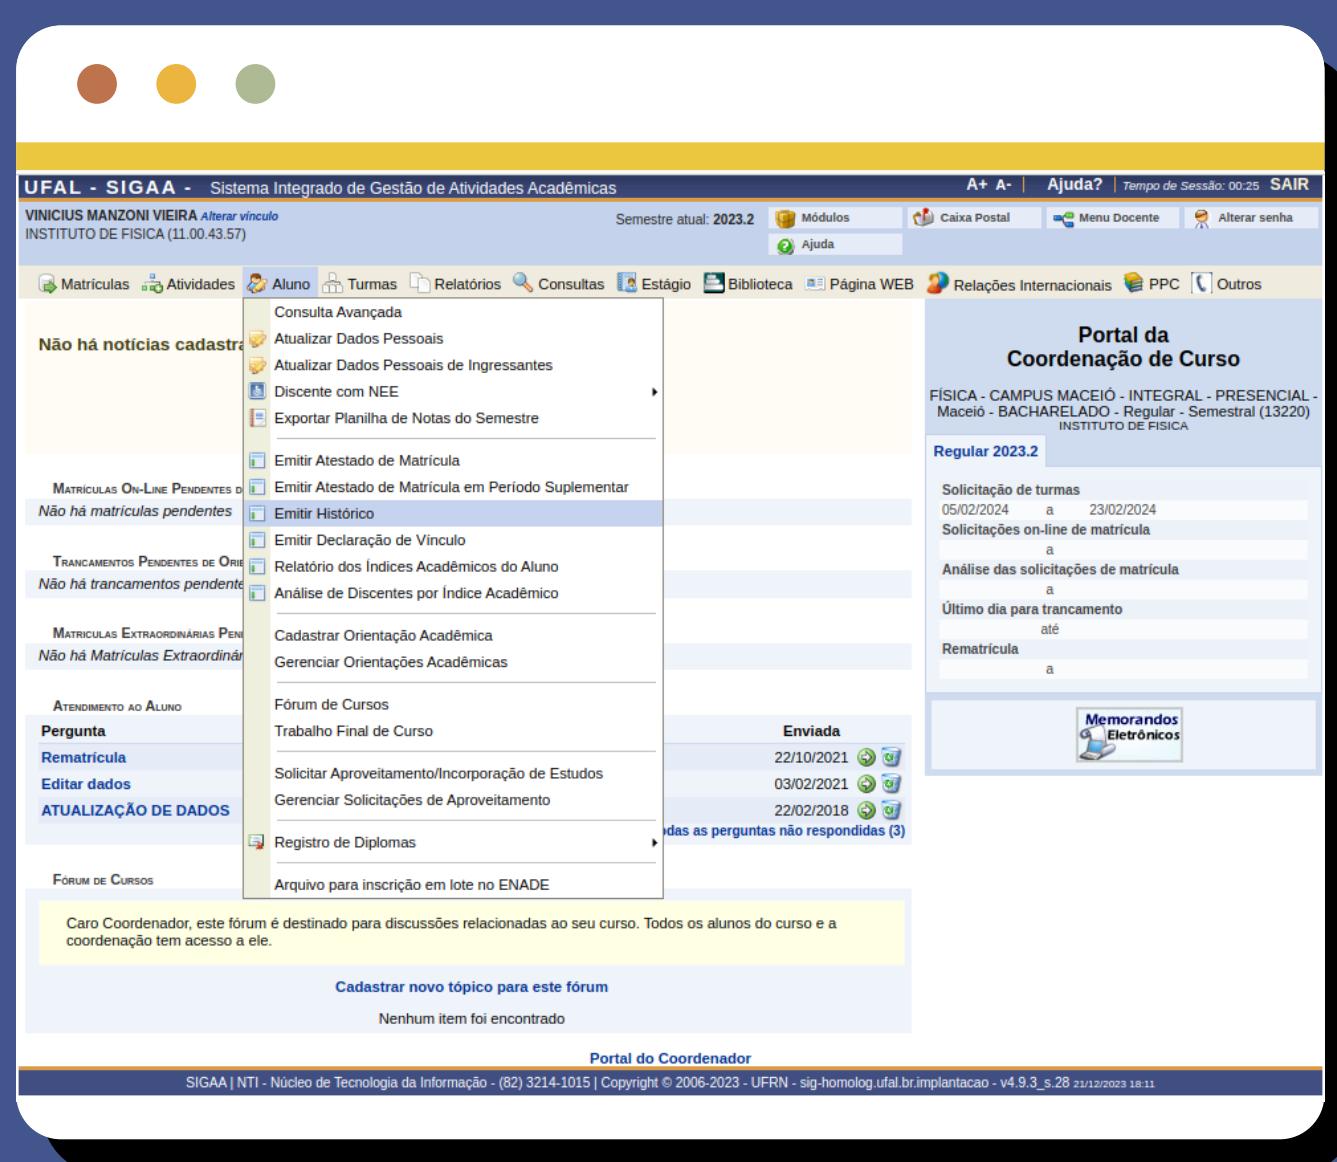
UFAL - SIGAA - Sistema Integrado de Gestão de Atividades Acadêmicas

A+ A- Ajuda? Tempo de Sessão: 00:25 SAIR

VINICIUS MANZONI VIEIRA Alterar vínculo
INSTITUTO DE FISICA (11.00.43.57)

Semestre atual: 2023.2

Módulos
Caixa Postal
Menu Docente
Alterar senha
Ajuda

Matrículas Atividades Aluno Turmas Relatórios Consultas Estágio Biblioteca Página WEB Relações Internacionais PPC Outros

Consulta Avançada
Atualizar Dados Pessoais
Atualizar Dados Pessoais de Ingressantes
Discente com NEE
Exportar Planilha de Notas do Semestre
Emitir Atestado de Matrícula
Emitir Atestado de Matrícula em Período Suplementar
Emitir Histórico
Emitir Declaração de Vínculo
Relatório dos Índices Acadêmicos do Aluno
Análise de Discentes por Índice Acadêmico
Cadastrar Orientação Acadêmica
Gerenciar Orientações Acadêmicas
Fórum de Cursos
Trabalho Final de Curso
Solicitar Aproveitamento/Incorporação de Estudos
Gerenciar Solicitações de Aproveitamento
Registro de Diplomas
Arquivo para inscrição em lote no ENADE

Não há notícias cadastra

Matrículas On-Line Pendentes d
Não há matrículas pendentes

Trancamentos Pendentes de Orie
Não há trancamentos pendente

Matrículas Extraordinárias Pen
Não há Matrículas Extraordinár

Atendimento ao Aluno

| Pergunta | Enviada |
|---|---|
| Rematrícula | 22/10/2021 |
| Editar dados | 03/02/2021 |
| ATUALIZAÇÃO DE DADOS | 22/02/2018 |

das as perguntas não respondidas (3)

Fórum de Cursos

Caro Coordenador, este fórum é destinado para discussões relacionadas ao seu curso. Todos os alunos do curso e a coordenação tem acesso a ele.

Cadastrar novo tópico para este fórum

Nenhum item foi encontrado

Portal da Coordenação de Curso

FÍSICA - CAMPUS MACEIÓ - INTEGRAL - PRESENCIAL - Maceió - BACHARELADO - Regular - Semestral (13220)
INSTITUTO DE FISICA

Regular 2023.2

Solicitação de turmas
05/02/2024 a 23/02/2024
Solicitações on-line de matrícula
a
Análise das solicitações de matrícula
a
Último dia para trancamento
até
Rematrícula
a

Memorandos Eletrônicos

Portal do Coordenador

SIGAA | NTI - Núcleo de Tecnologia da Informação - (82) 3214-1015 | Copyright © 2006-2023 - UFRN - sig-homolog.ufal.br.implantacao - v4.9.3_s.28 21/12/2023 18:11